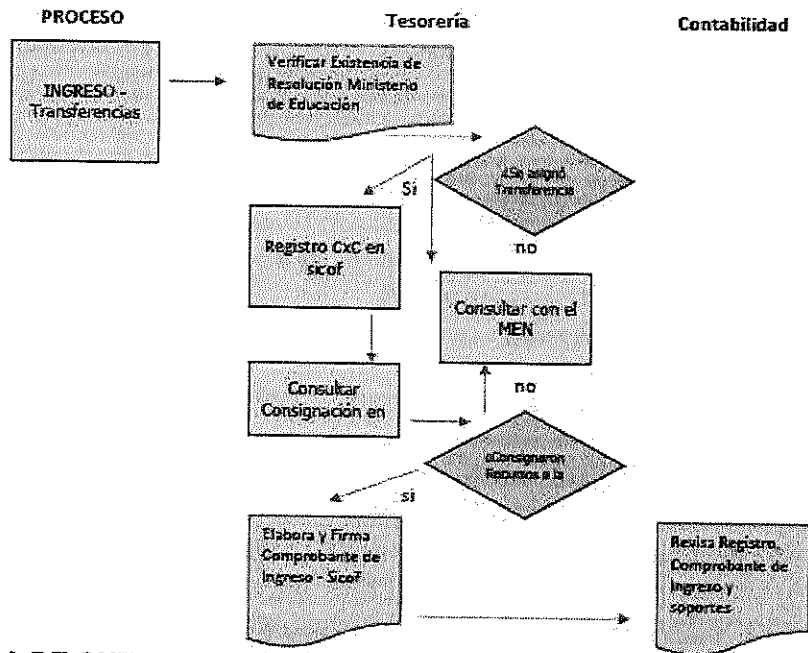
PROCESO

Tesorería

Contabilidad

INGRESO - Transferencias

Verificar Existencia de Resolución Ministerio de Educación

¿Se asignó Transferencia

Si

no

Registro CxC en sicof

Consultar con el MEN

Consultar Consignación en

no

¿Consignaron Recursos a la

si

Elabora y Firma Comprobante de Ingreso - Sicof

Revisa Registro, Comprobante de Ingreso y soportes